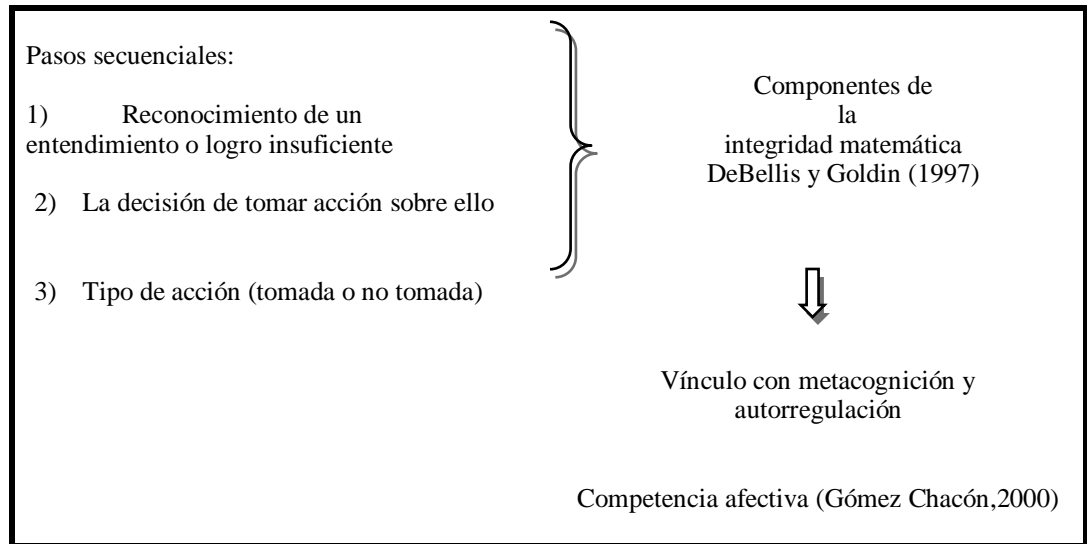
Pasos secuenciales:

1) Reconocimiento de un entendimiento o logro insuficiente

2) La decisión de tomar acción sobre ello

3) Tipo de acción (tomada o no tomada)

Componentes de la integridad matemática DeBellis y Goldin (1997)

Vínculo con metacognición y autorregulación

Competencia afectiva (Gómez Chacón,2000)